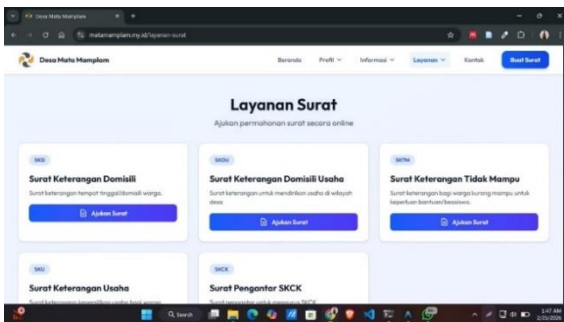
Desa Mata Mamplam

metamamplam.my.id/layanan-surat

Desa Mata Mamplam

Beranda Profil Informasi Layanan Kontak Buat Surat

Layanan Surat

Ajukan permohonan surat secara online

SKD

Surat Keterangan Domisili

Surat keterangan tempat tinggal/domisili warga.

Ajukan Surat

SKDU

Surat Keterangan Domisili Usaha

Surat keterangan untuk mendirikan usaha di wilayah desa.

Ajukan Surat

SKTM

Surat Keterangan Tidak Mampu

Surat keterangan bagi warga kurang mampu untuk keperluan bantuan/beasiswa.

Ajukan Surat

SKU

Surat Keterangan Usaha

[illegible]

SKCK

Surat Pengantar SKCK

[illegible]

Search

1:47 AM
2/25/2026